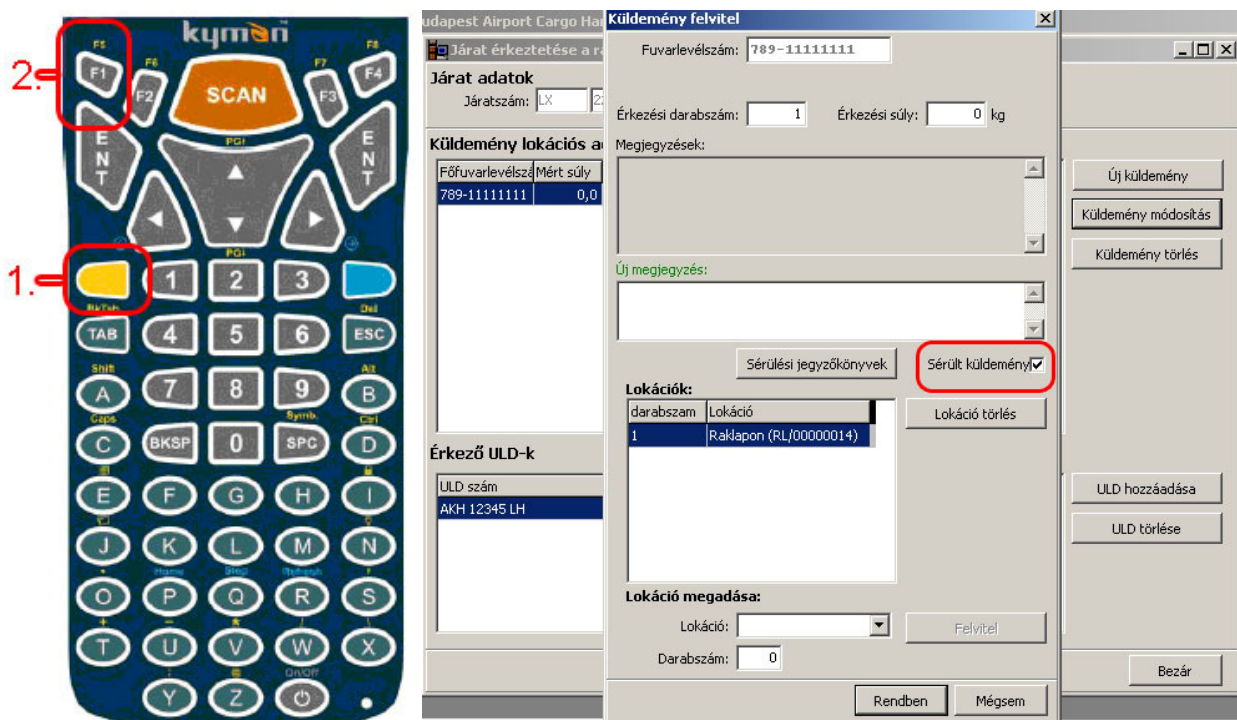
kyman

2.

F5
F1
F6
F2
SCAN
F7
F3
F8
F4
ENT
ENT
PGt
PGt

1.

1
2
3
BkTab
Del
TAB
4
5
6
ESC
Shift
Alt
A
7
8
9
B
Caps
Symb.
Ctrl
C
BKSP
0
SPC
D
E
F
G
H
I
J
K
L
M
N
O
P
Q
R
S
T
U
V
W
X
On/Off
Y
Z

udapest Airport Cargo Ha
Járat érkeztetése a r
Járat adatok
Járatszám: LX
Küldemény lokációs a
Főfuvarlevélszá | Mért súly
789-11111111 | 0,0
Érkező ULD-k
ULD szám
AKH 12345 LH

Küldemény felvitel
Fuvarlevélszám: 789-11111111
Érkezési darabszám: 1
Érkezési súly: 0 kg
Megjegyzések:
Új megjegyzés:
Sérülési jegyzőkönyvek
Sérült küldemény
Lokációk:

| darabszam | Lokáció |
|---|---|
| 1 | Raklapon (RL/00000014) |

Lokáció törlés
Lokáció megadása:
Lokáció:
Felvitel
Darabszám: 0
Rendben
Mégsem

Új küldemény
Küldemény módosítás
Küldemény törlés
ULD hozzáadása
ULD törlése
Bezár